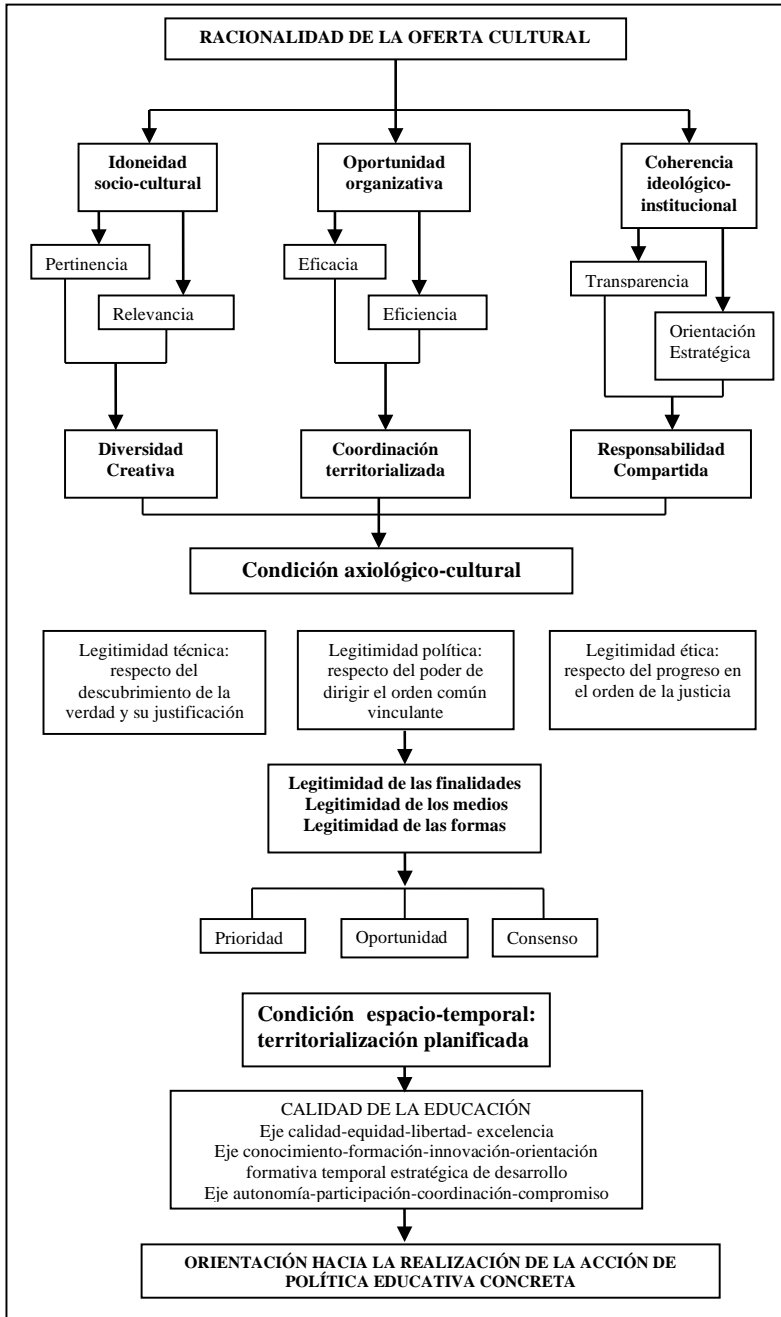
RACIONALIDAD DE LA OFERTA CULTURAL

Idoneidad socio-cultural

Oportunidad organizativa

Coherencia ideológico-institucional

Pertinencia

Relevancia

Eficacia

Eficiencia

Transparencia

Orientación Estratégica

Diversidad Creativa

Coordinación territorializada

Responsabilidad Compartida

Condición axiológico-cultural

Legitimidad técnica: respecto del descubrimiento de la verdad y su justificación

Legitimidad política: respecto del poder de dirigir el orden común vinculante

Legitimidad ética: respecto del progreso en el orden de la justicia

Legitimidad de las finalidades
Legitimidad de los medios
Legitimidad de las formas

Prioridad

Oportunidad

Consenso

Condición espacio-temporal: territorialización planificada

CALIDAD DE LA EDUCACIÓN
Eje calidad-equidad-libertad- excelencia
Eje conocimiento-formación-innovación-orientación formativa temporal estratégica de desarrollo
Eje autonomía-participación-coordinación-compromiso

ORIENTACIÓN HACIA LA REALIZACIÓN DE LA ACCIÓN DE POLÍTICA EDUCATIVA CONCRETA